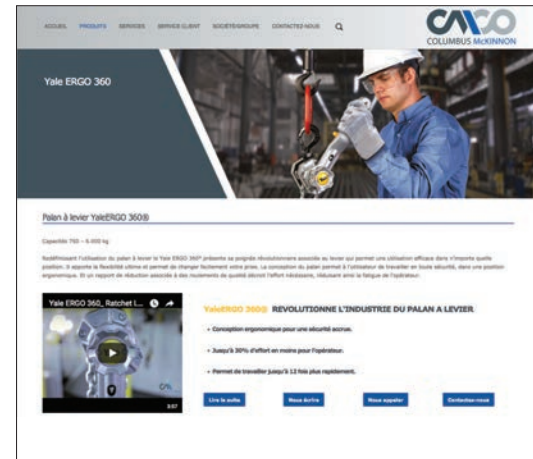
ACCUEIL PRODUITS SERVICES SERVICE CLIENT SOCIÉTÉ/GROUPE CONTACTEZ-NOUS

CMCO
COLUMBUS McKINNON

Yale ERGO 360

Palan à levier YaleERGO 360®

Capacités 750 – 6 000 kg

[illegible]

Yale ERGO 360_ Ratchet l...

YaleERGO 360® REVOLUTIONNE L'INDUSTRIE DU PALAN A LEVIER

• Conception ergonomique pour une sécurité accrue.

• Jusqu'à 30% d'effort en moins pour l'opérateur.

• Permet de travailler jusqu'à 12 fois plus rapidement.

Lire la suite
Nous écrire
Nous appeler
Contactez-nous

CM
0:07